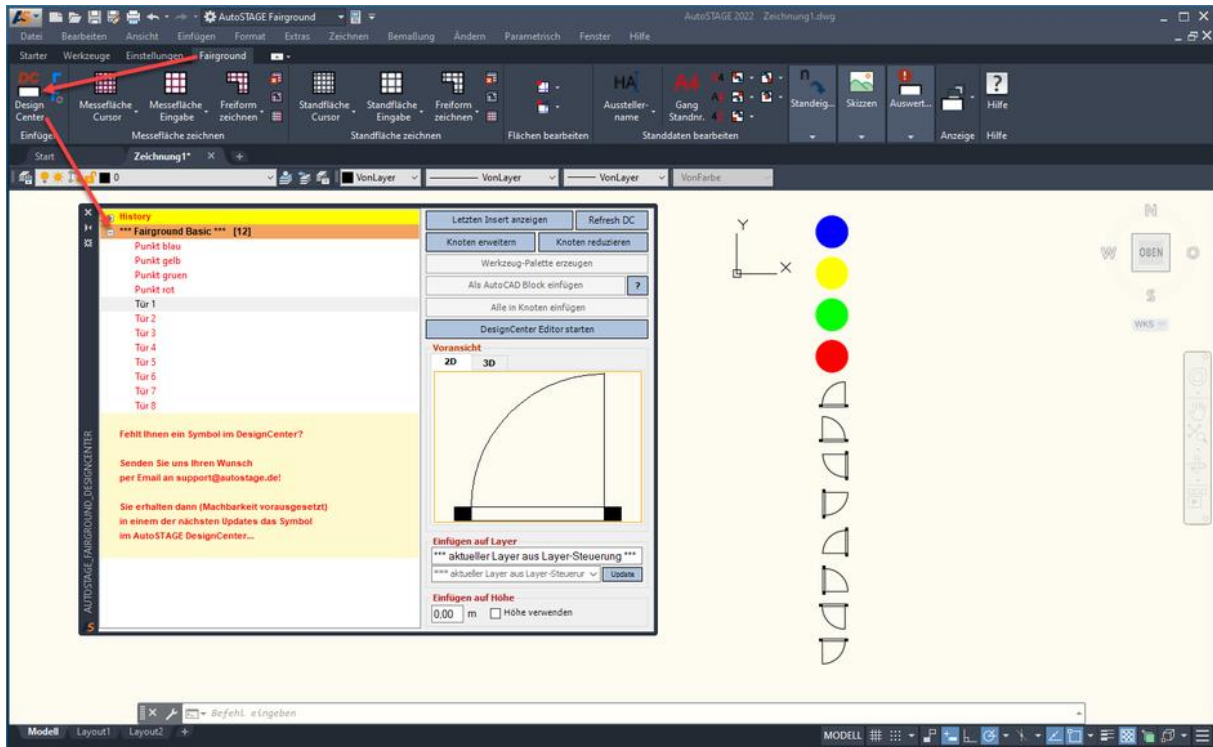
AutoSTAGE Fairground

AutoSTAGE 2022 Zeichnung1.dwg

Datei Bearbeiten Ansicht Einfügen Format Extras Zeichnen Bemaßung Ändern Parametrisch Fenster Hilfe

Starter Werkzeuge Einstellungen Fairground

DC

Design Center

Einfügen

Messefläche Cursor

Messefläche Eingabe

Freiform zeichnen

Messefläche zeichnen

Standfläche Cursor

Standfläche Eingabe

Freiform zeichnen

Standfläche zeichnen

Flächen bearbeiten

HA

Aussteller-name

A4

Gang Standnr.

Standdaten bearbeiten

Standeig...

Skizzen

Auswert...

Anzeige

Hilfe

Hilfe

Start

Zeichnung1*

0

VonLayer

VonLayer

VonLayer

VonFarbe

History

*** Fairground Basic *** [12]

Punkt blau

Punkt gelb

Punkt gruen

Punkt rot

Tür 1

Tür 2

Tür 3

Tür 4

Tür 5

Tür 6

Tür 7

Tür 8

Fehlt Ihnen ein Symbol im DesignCenter?

Senden Sie uns Ihren Wunsch per Email an support@autostage.de!

Sie erhalten dann (Machbarkeit vorausgesetzt) in einem der nächsten Updates das Symbol im AutoSTAGE DesignCenter...

AUTOSTAGE_FAIRGROUND_DESIGNCENTER

Letzten Insert anzeigen

Refresh DC

Knoten erweitern

Knoten reduzieren

Werkzeug-Palette erzeugen

Als AutoCAD Block einfügen

?

Alle in Knoten einfügen

DesignCenter Editor starten

Voransicht

2D

3D

Einfügen auf Layer

*** aktueller Layer aus Layer-Steuerung ***

*** aktueller Layer aus Layer-Steuerur

Update

Einfügen auf Höhe

0,00 m

Höhe verwenden

Y

X

N

W

OBEN

S

WKS

Befehl eingeben

Modell Layout1 Layout2

MODELL